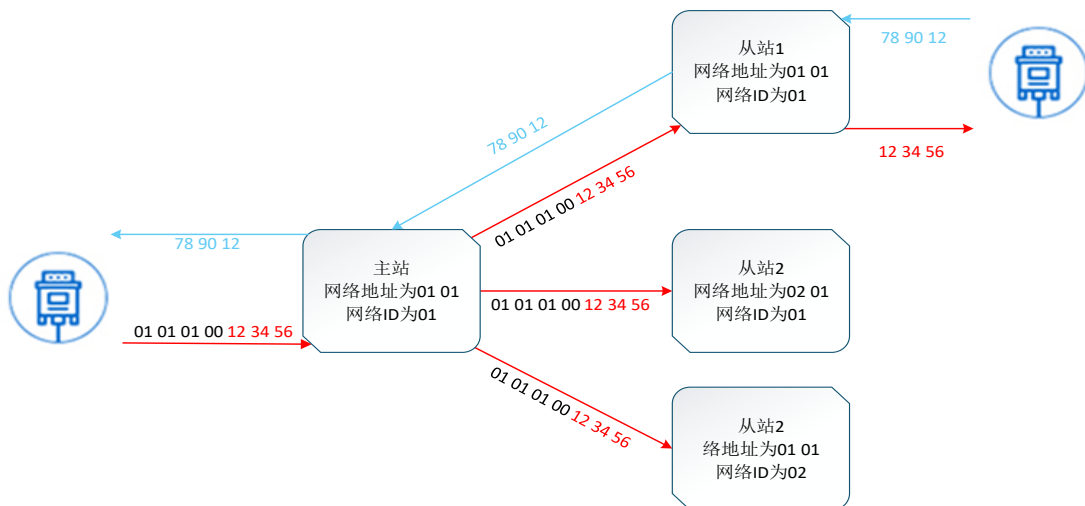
从站1
网络地址为01 01
网络ID为01

78 90 12

78 90 12

12 34 56

01 01 01 00 12 34 56

78 90 12

主站
网络地址为01 01
网络ID为01

01 01 01 00 12 34 56

从站2
网络地址为02 01
网络ID为01

01 01 01 00 12 34 56

01 01 01 00 12 34 56

从站2
络地址为01 01
网络ID为02